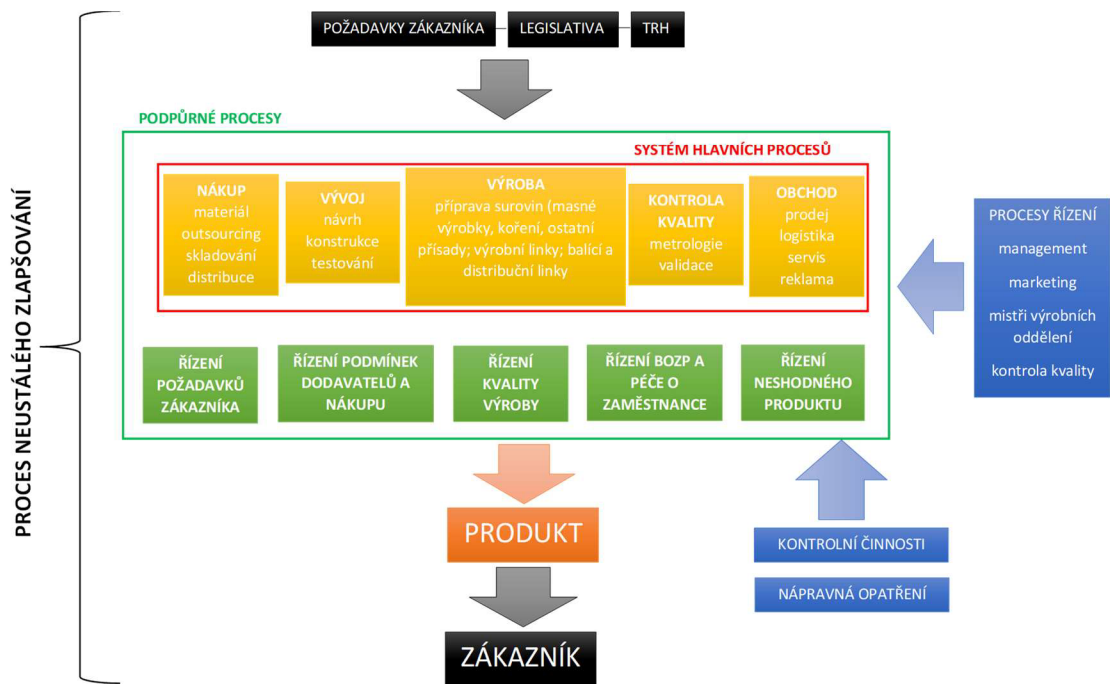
PROCES NEUSTÁLÉHO ZLAPŠOVÁNÍ

POŽADAVKY ZÁKAZNÍKA
LEGISLATIVA
TRH

PODPŮRNÉ PROCESY

SYSTÉM HLAVNÍCH PROCESŮ

NÁKUP
materiál
outsourcing
skladování
distribuce

VÝVOJ
návrh
konstrukce
testování

VÝROBA
příprava surovin (masné výrobky, koření, ostatní přísady; výrobní linky; balící a distribuční linky

KONTROLA KVALITY
metrologie
validace

OBCHOD
prodej
logistika
servis
reklama

ŘÍZENÍ POŽADAVKŮ ZÁKAZNÍKA

ŘÍZENÍ PODMÍNEK DODAVATELŮ A NÁKUPU

ŘÍZENÍ KVALITY VÝROBY

ŘÍZENÍ BOZP A PÉČE O ZAMĚSTNANCE

ŘÍZENÍ NESHODNÉHO PRODUKTU

PROCESY ŘÍZENÍ
management
marketing
mistři výrobních oddělení
kontrola kvality

PRODUKT

ZÁKAZNÍK

KONTROLNÍ ČINNOSTI

NÁPRAVNÁ OPATŘENÍ